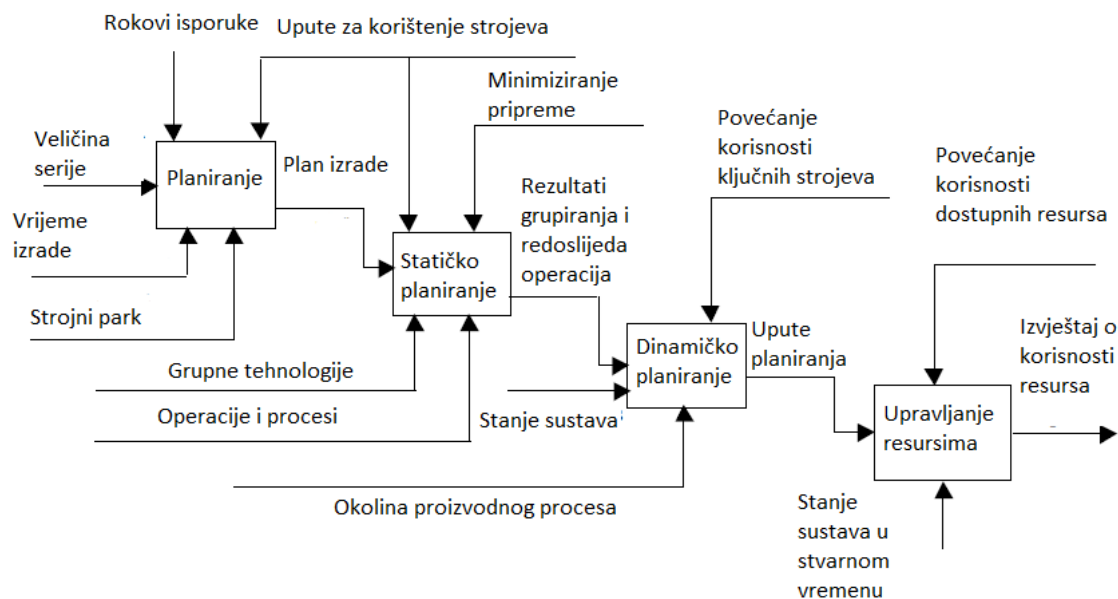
Rokovi isporuke

Upute za korištenje strojeva

Minimiziranje pripreme

Veličina serije

Planiranje

Plan izrade

Vrijeme izrade

Strojni park

Rezultati grupiranja i redoslijeda operacija

Statičko planiranje

Povećanje korisnosti ključnih strojeva

Povećanje korisnosti dostupnih resursa

Grupne tehnologije

Operacije i procesi

Stanje sustava

Dinamičko planiranje

Upute planiranja

Izvještaj o korisnosti resursa

Upravljanje resursima

Okolina proizvodnog procesa

Stanje sustava u stvarnom vremenu